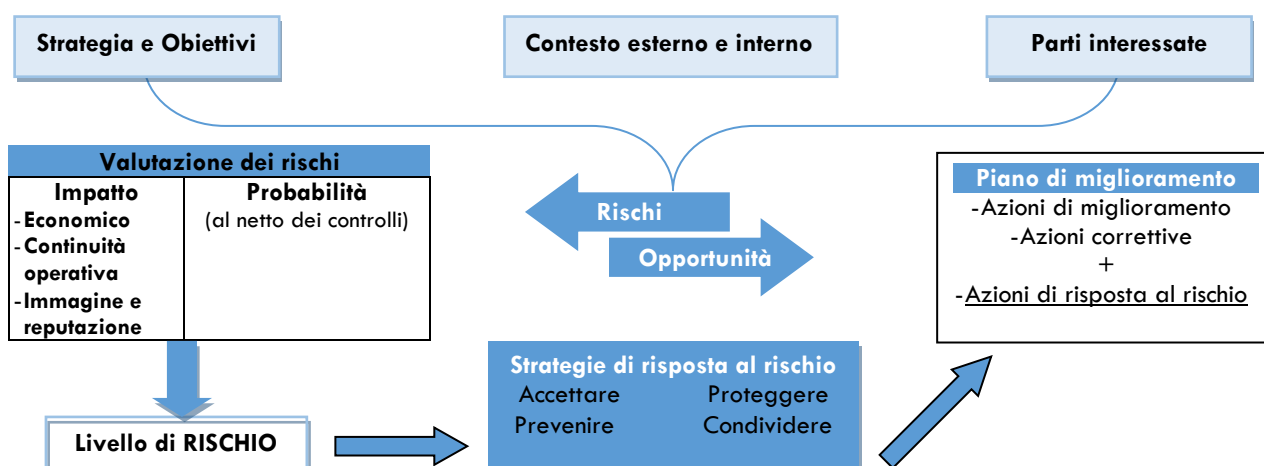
Strategia e Obiettivi

Contesto esterno e interno

Parti interessate

Valutazione dei rischi

| Impatto | Probabilità |
|---|---|
| -Economico<br>-Continuità operativa<br>-Immagine e reputazione | (al netto dei controlli) |

Rischi

Opportunità

Piano di miglioramento
-Azioni di miglioramento
-Azioni correttive
+
-Azioni di risposta al rischio

Strategie di risposta al rischio
Accettare Proteggere
Prevenire Condividere

Livello di RISCHIO